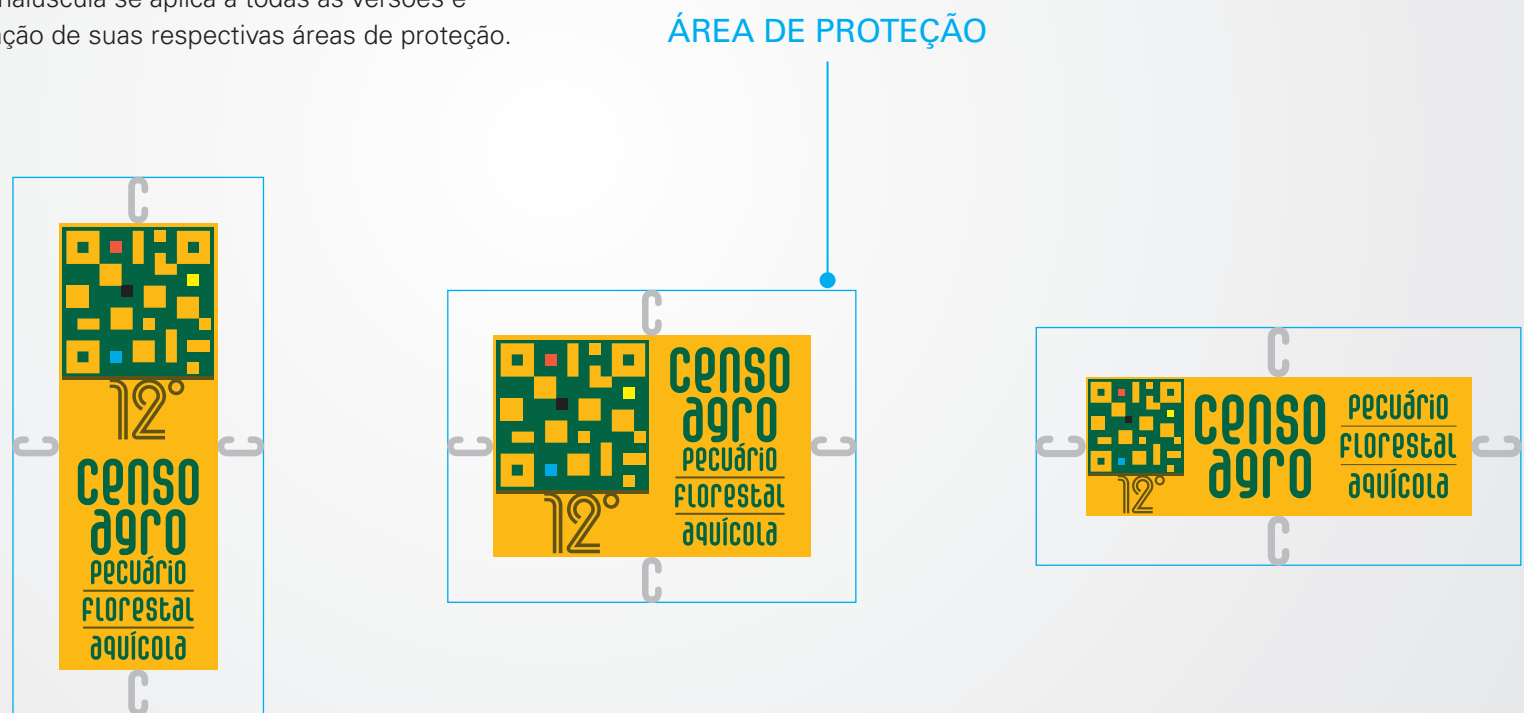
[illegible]inúscula se aplica a todas as versões e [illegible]ção de suas respectivas áreas de proteção.

ÁREA DE PROTEÇÃO

c
12°
c c
censo
agro
pecuário
florestal
aquícola
c

c
c censo
agro
pecuário
florestal
aquícola c
12°
c

c
c censo
agro pecuário
florestal
aquícola c
12°
c